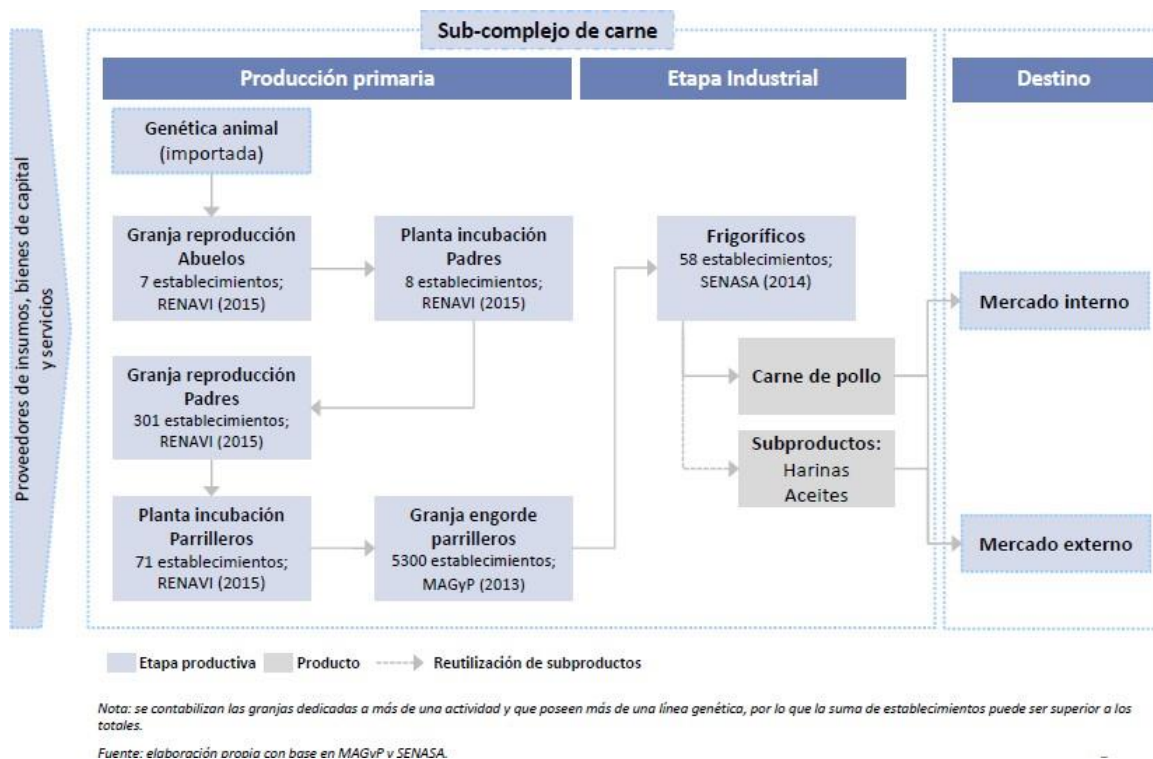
Proveedores de insumos, bienes de capital y servicios

Sub-complejo de carne

Producción primaria

Etapa Industrial

Destino

Genética animal (importada)

Granja reproducción Abuelos
7 establecimientos; RENAVI (2015)

Planta incubación Padres
8 establecimientos; RENAVI (2015)

Frigoríficos
58 establecimientos; SENASA (2014)

Mercado interno

Granja reproducción Padres
301 establecimientos; RENAVI (2015)

Carne de pollo

Subproductos:
Harinas
Aceites

Planta incubación Parrilleros
71 establecimientos; RENAVI (2015)

Granja engorde parrilleros
5300 establecimientos; MAGyP (2013)

Mercado externo

Etapa productiva Producto Reutilización de subproductos

Nota: se contabilizan las granjas dedicadas a más de una actividad y que poseen más de una línea genética, por lo que la suma de establecimientos puede ser superior a los totales.

Fuente: elaboración propia con base en MAGyP y SENASA.